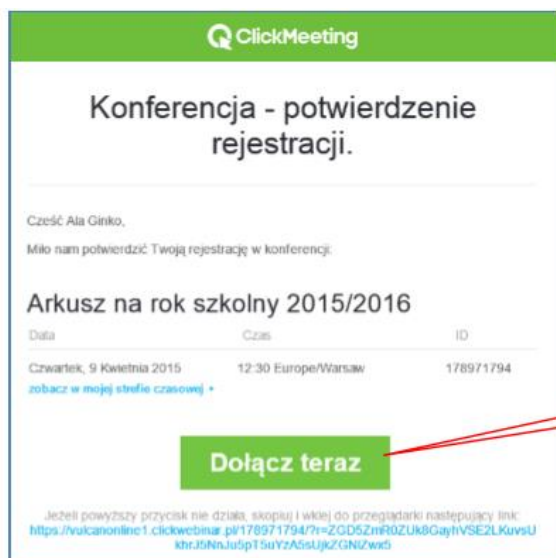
ClickMeeting

Konferencja - potwierdzenie rejestracji.

Cześć Ala Ginko,

Miło nam potwierdzić Twoją rejestrację w konferencji:

Arkusz na rok szkolny 2015/2016

| Data | Czas | ID |
|---|---|---|
| Czwartek, 9 Kwietnia 2015 | 12:30 Europe/Warsaw | 178971794 |

zobacz w mojej strefie czasowej »

Dołącz teraz

Jeżeli powyższy przycisk nie działa, skopiuj i wklej do przeglądarki następujący link: https://vulcanonline1.clickwebinar.pl/178971794/?r=ZGD5ZmR0ZUk8GayhVSE2LKuvsUkhrJ5NnJu5pT5uYzA5sUjkZGNiZwx5